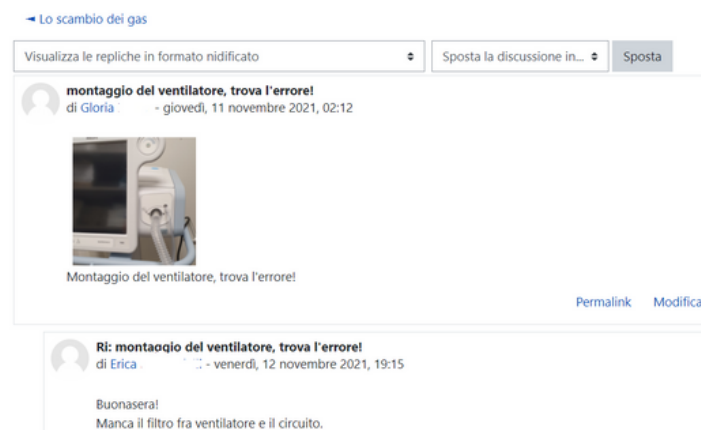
◄ Lo scambio dei gas

Visualizza le repliche in formato nidificato

Sposta la discussione in...

Sposta

montaggio del ventilatore, trova l'errore!
di Gloria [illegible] - giovedì, 11 novembre 2021, 02:12

Montaggio del ventilatore, trova l'errore!

Permalink Modifica

Ri: montaggio del ventilatore, trova l'errore!
di Erica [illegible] - venerdì, 12 novembre 2021, 19:15

Buonasera!
Manca il filtro fra ventilatore e il circuito.